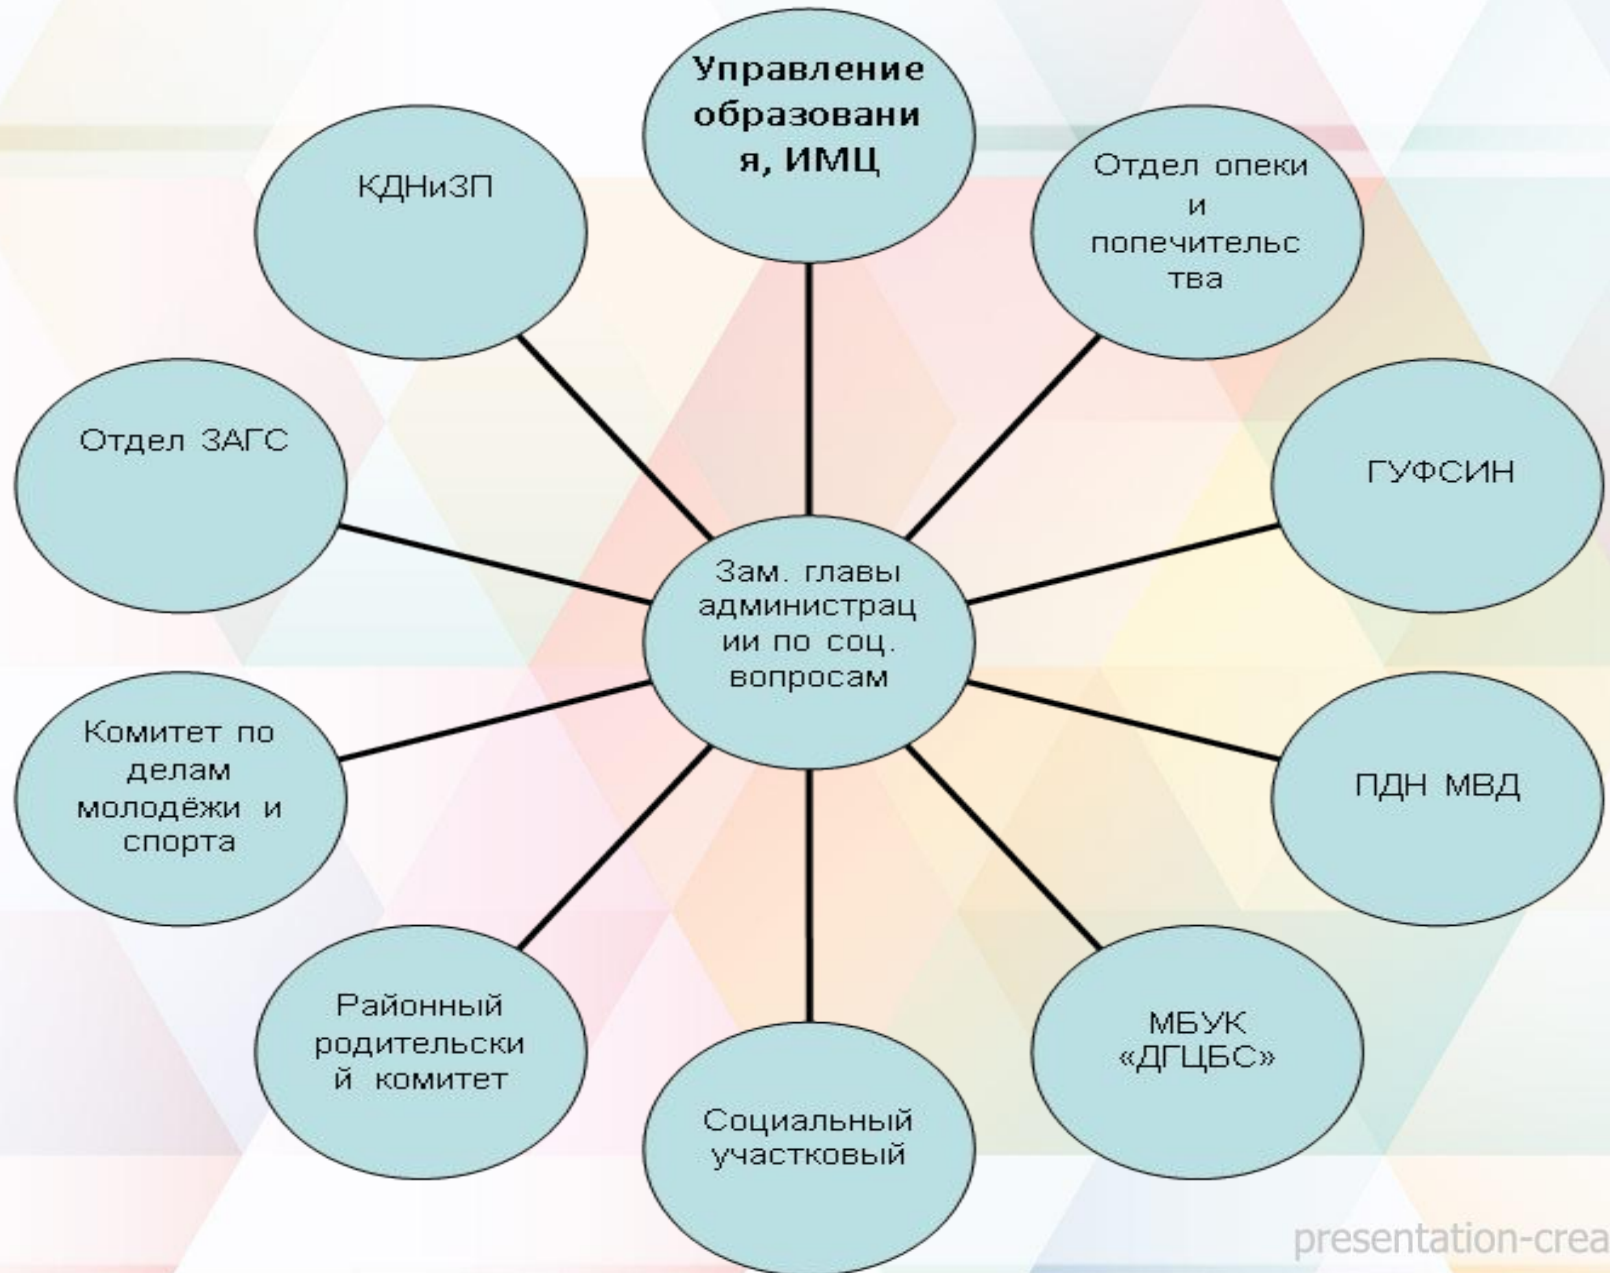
Управление образования, ИМЦ

КДНиЗП

Отдел опеки и попечительства

Отдел ЗАГС

ГУФСИН

Зам. главы администрации по соц. вопросам

Комитет по делам молодёжи и спорта

ПДН МВД

Районный родительский комитет

МБУК «ДГЦБС»

Социальный участковый

presentation-crea